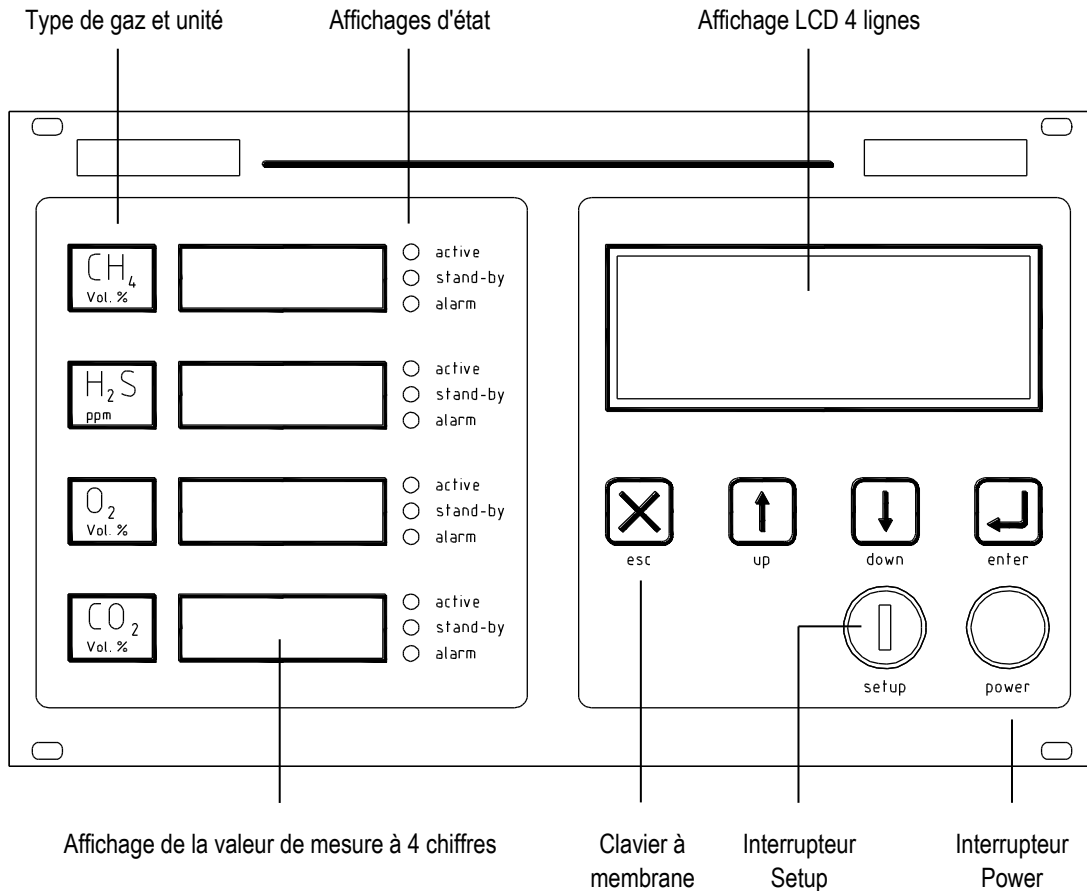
Type de gaz et unité

Affichages d'état

Affichage LCD 4 lignes

$CH_4$
Vol. %

active
stand-by
alarm

$H_2S$
ppm

active
stand-by
alarm

$O_2$
Vol. %

active
stand-by
alarm

$CO_2$
Vol. %

active
stand-by
alarm

esc

up

down

enter

setup

power

Affichage de la valeur de mesure à 4 chiffres

Clavier à membrane

Interrupteur Setup

Interrupteur Power